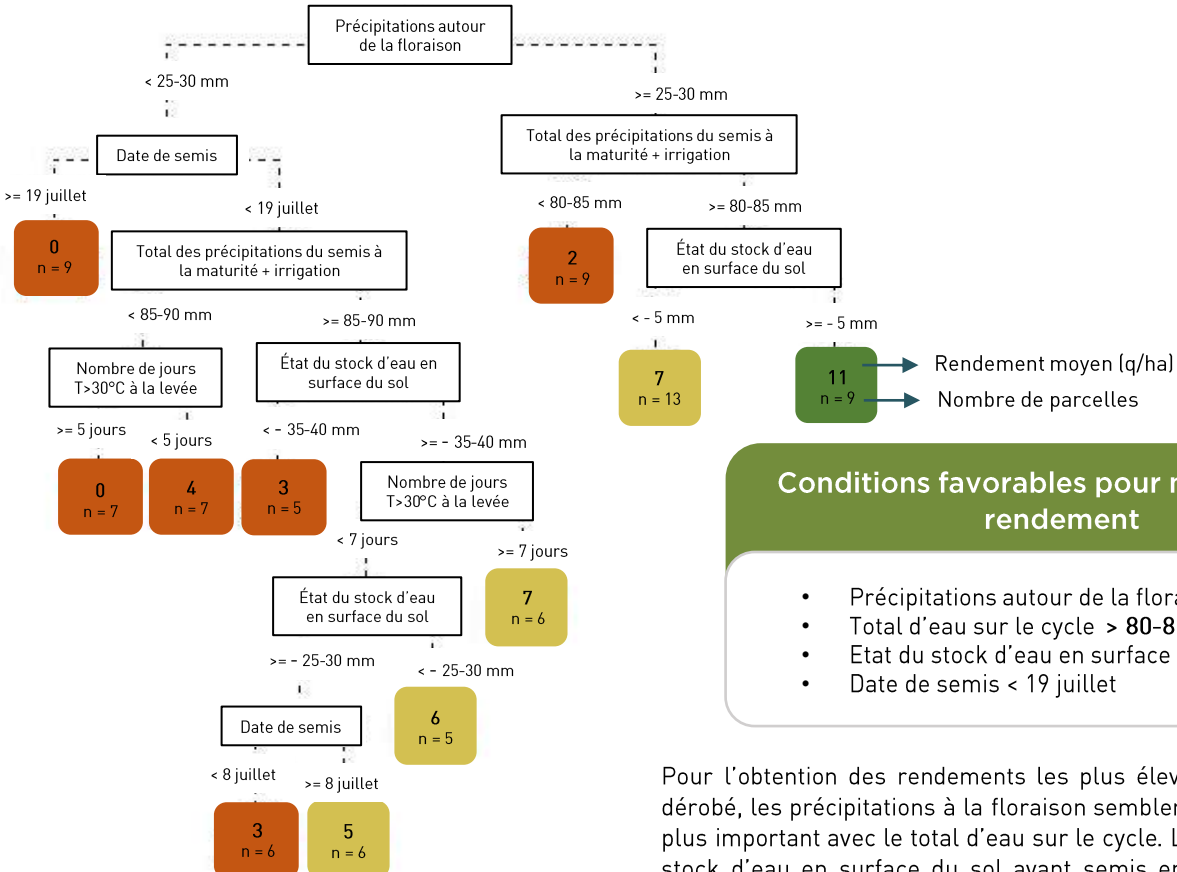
Précipitations autour de la floraison

< 25-30 mm

>= 25-30 mm

Date de semis

>= 19 juillet

< 19 juillet

0
n = 9

Total des précipitations du semis à la maturité + irrigation

< 85-90 mm

>= 85-90 mm

Nombre de jours T>30°C à la levée

>= 5 jours

< 5 jours

0
n = 7

4
n = 7

État du stock d'eau en surface du sol

< - 35-40 mm

>= - 35-40 mm

3
n = 5

Nombre de jours T>30°C à la levée

< 7 jours

>= 7 jours

7
n = 6

État du stock d'eau en surface du sol

>= - 25-30 mm

< - 25-30 mm

6
n = 5

Date de semis

< 8 juillet

>= 8 juillet

3
n = 6

5
n = 6

Total des précipitations du semis à la maturité + irrigation

< 80-85 mm

>= 80-85 mm

2
n = 9

État du stock d'eau en surface du sol

< - 5 mm

>= - 5 mm

7
n = 13

11
n = 9

Rendement moyen (q/ha)

Nombre de parcelles

Conditions favorables pour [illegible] rendement

• Précipitations autour de la flora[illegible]
• Total d'eau sur le cycle > 80-8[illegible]
• Etat du stock d'eau en surface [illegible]
• Date de semis < 19 juillet

Pour l'obtention des rendements les plus élev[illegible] dérobé, les précipitations à la floraison semble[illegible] plus important avec le total d'eau sur le cycle. L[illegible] stock d'eau en surface du sol avant semis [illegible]